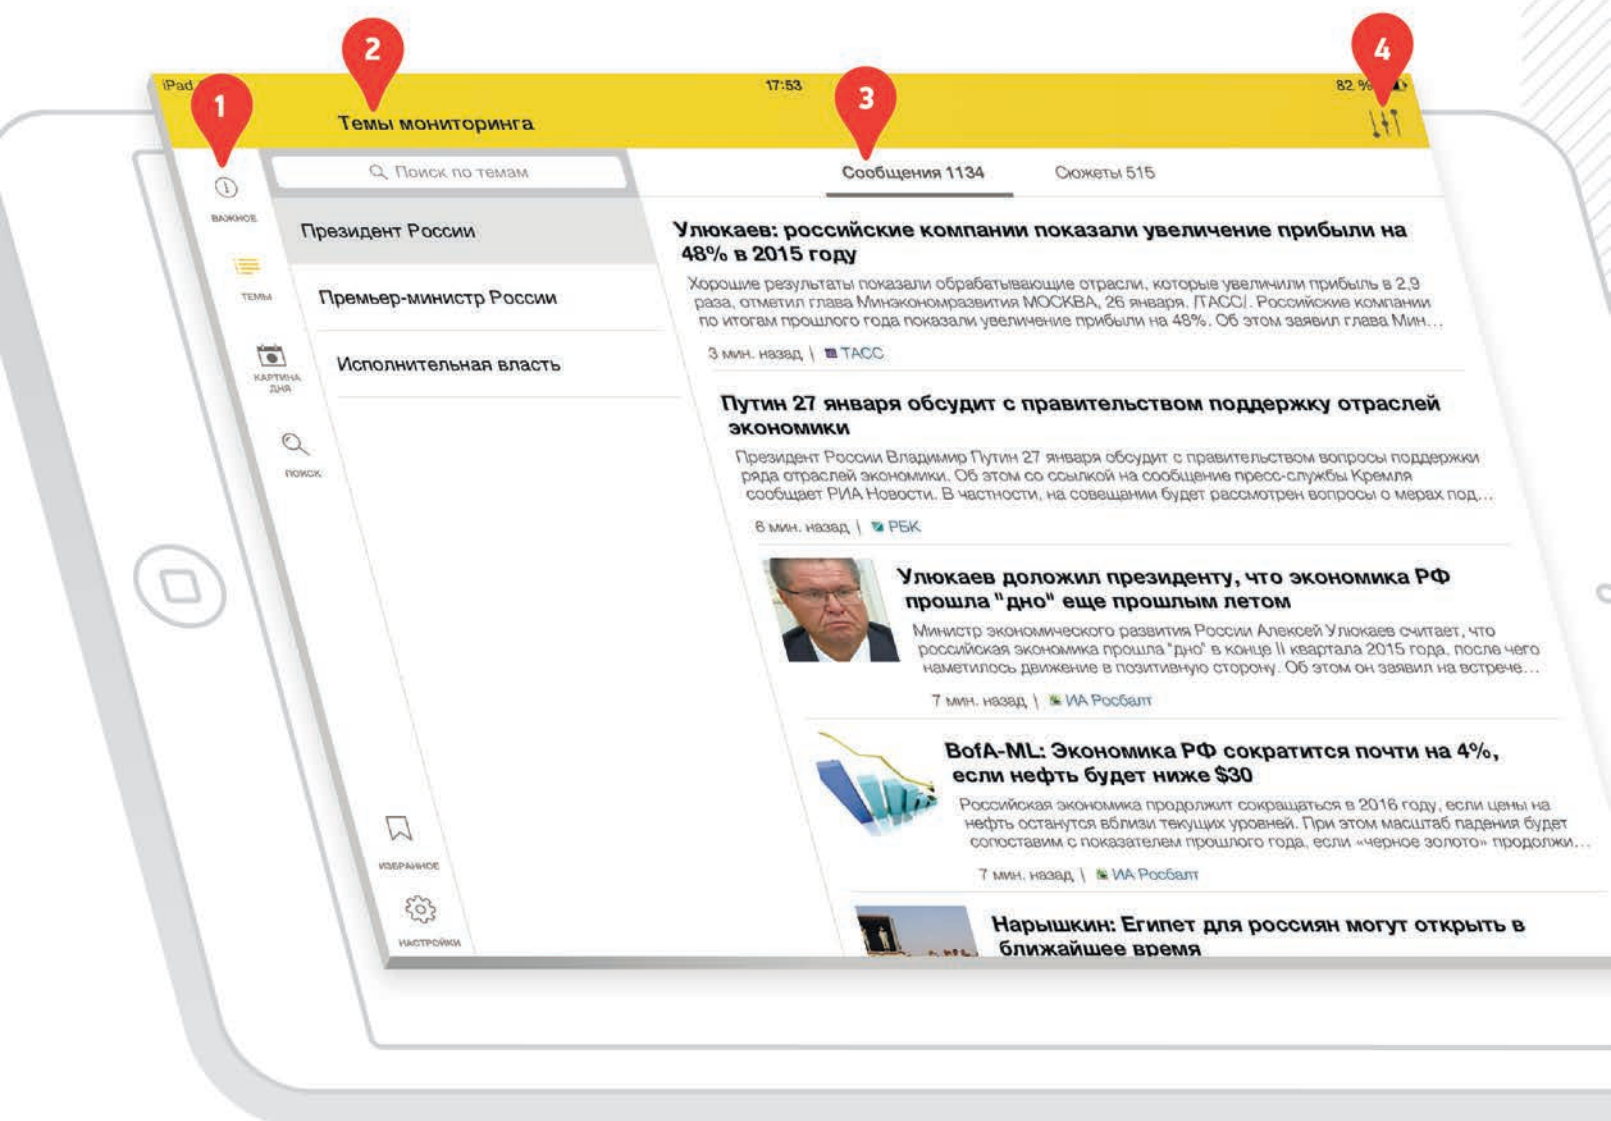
iPad
2
1
17:53
3
4
82 %
Темы мониторинга

ВАЖНОЕ
ТЕМЫ
КАРТИНА ДНЯ
ПОИСК
ИЗБРАННОЕ
НАСТРОЙКИ

Поиск по темам
Президент России
Премьер-министр России
Исполнительная власть

Сообщения 1134
Сюжеты 515

Улюкаев: российские компании показали увеличение прибыли на 48% в 2015 году
Хорошие результаты показали обрабатывающие отрасли, которые увеличили прибыль в 2,9 раза, отметил глава Минэкономразвития МОСКВА, 26 января. /ТАСС/. Российские компании по итогам прошлого года показали увеличение прибыли на 48%. Об этом заявил глава Мин…
3 мин. назад | ТАСС

Путин 27 января обсудит с правительством поддержку отраслей экономики
Президент России Владимир Путин 27 января обсудит с правительством вопросы поддержки ряда отраслей экономики. Об этом со ссылкой на сообщение пресс-службы Кремля сообщает РИА Новости. В частности, на совещании будет рассмотрен вопросы о мерах под…
6 мин. назад | РБК

Улюкаев доложил президенту, что экономика РФ прошла "дно" еще прошлым летом
Министр экономического развития России Алексей Улюкаев считает, что российская экономика прошла "дно" в конце II квартала 2015 года, после чего наметилось движение в позитивную сторону. Об этом он заявил на встрече…
7 мин. назад | ИА Росбалт

BofA-ML: Экономика РФ сократится почти на 4%, если нефть будет ниже $30
Российская экономика продолжит сокращаться в 2016 году, если цены на нефть останутся вблизи текущих уровней. При этом масштаб падения будет сопоставим с показателем прошлого года, если «черное золото» продолжи…
7 мин. назад | ИА Росбалт

Нарышкин: Египет для россиян могут открыть в ближайшее время